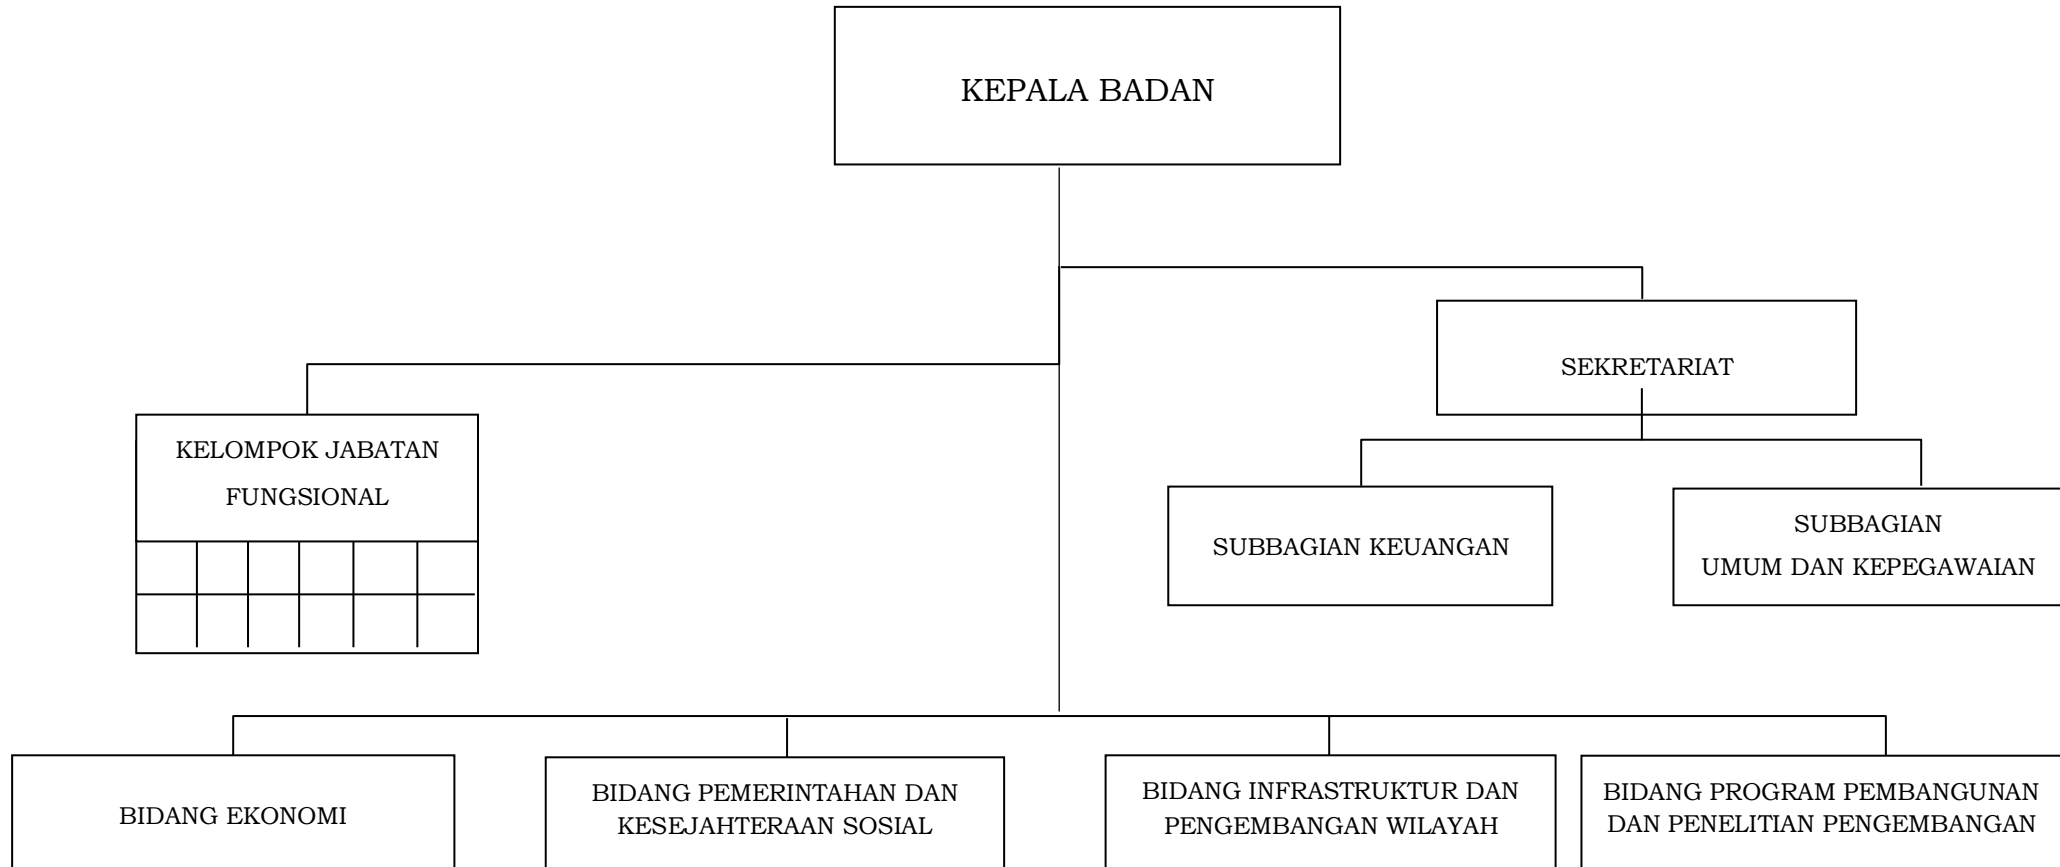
KEPALA BADAN

SEKRETARIAT

KELOMPOK JABATAN FUNGSIONAL

SUBBAGIAN KEUANGAN

SUBBAGIAN UMUM DAN KEPEGAWAIAN

BIDANG EKONOMI

BIDANG PEMERINTAHAN DAN KESEJAHTERAAN SOSIAL

BIDANG INFRASTRUKTUR DAN PENGEMBANGAN WILAYAH

BIDANG PROGRAM PEMBANGUNAN DAN PENELITIAN PENGEMBANGAN